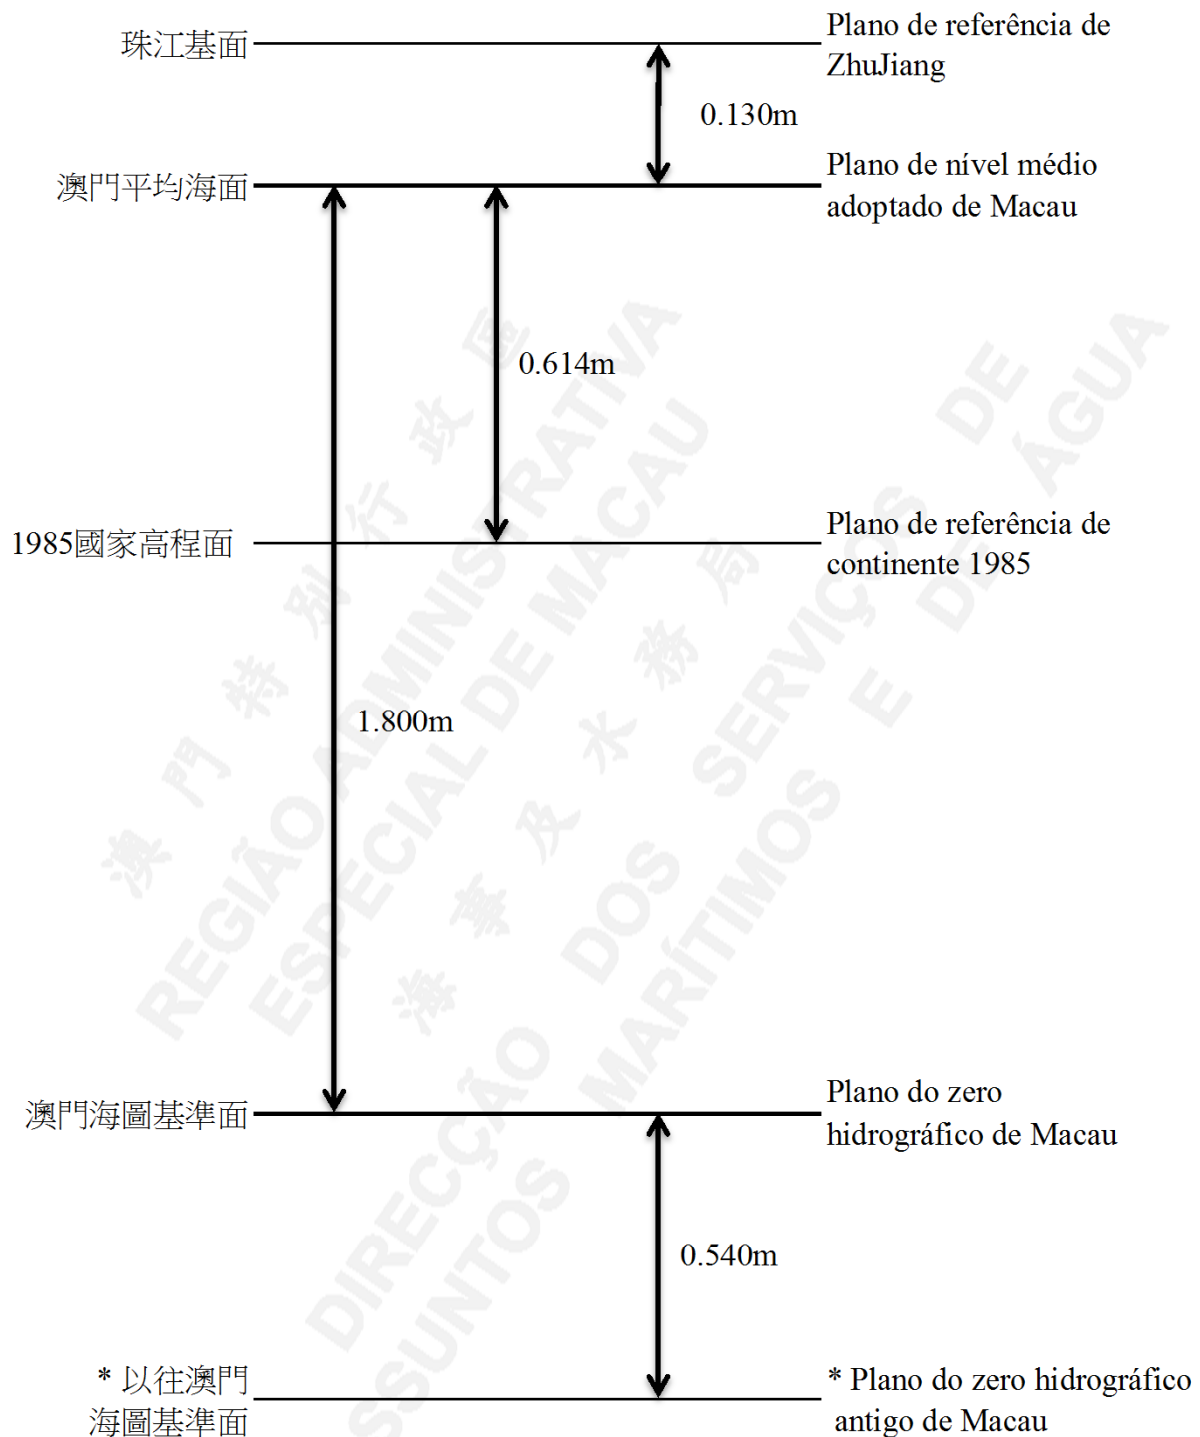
珠江基面
Plano de referência de ZhuJiang

0.130m

澳門平均海面
Plano de nível médio adoptado de Macau

0.614m

1985國家高程面
Plano de referência de continente 1985

1.800m

澳門海圖基準面
Plano do zero hidrográfico de Macau

0.540m

* 以往澳門海圖基準面
* Plano do zero hidrográfico antigo de Macau

澳門特別行政區海事及水務局
REGIÃO ADMINISTRATIVA ESPECIAL DE MACAU
DIRECÇÃO DOS SERVIÇOS DE ASSUNTOS MARÍTIMOS E DE ÁGUA